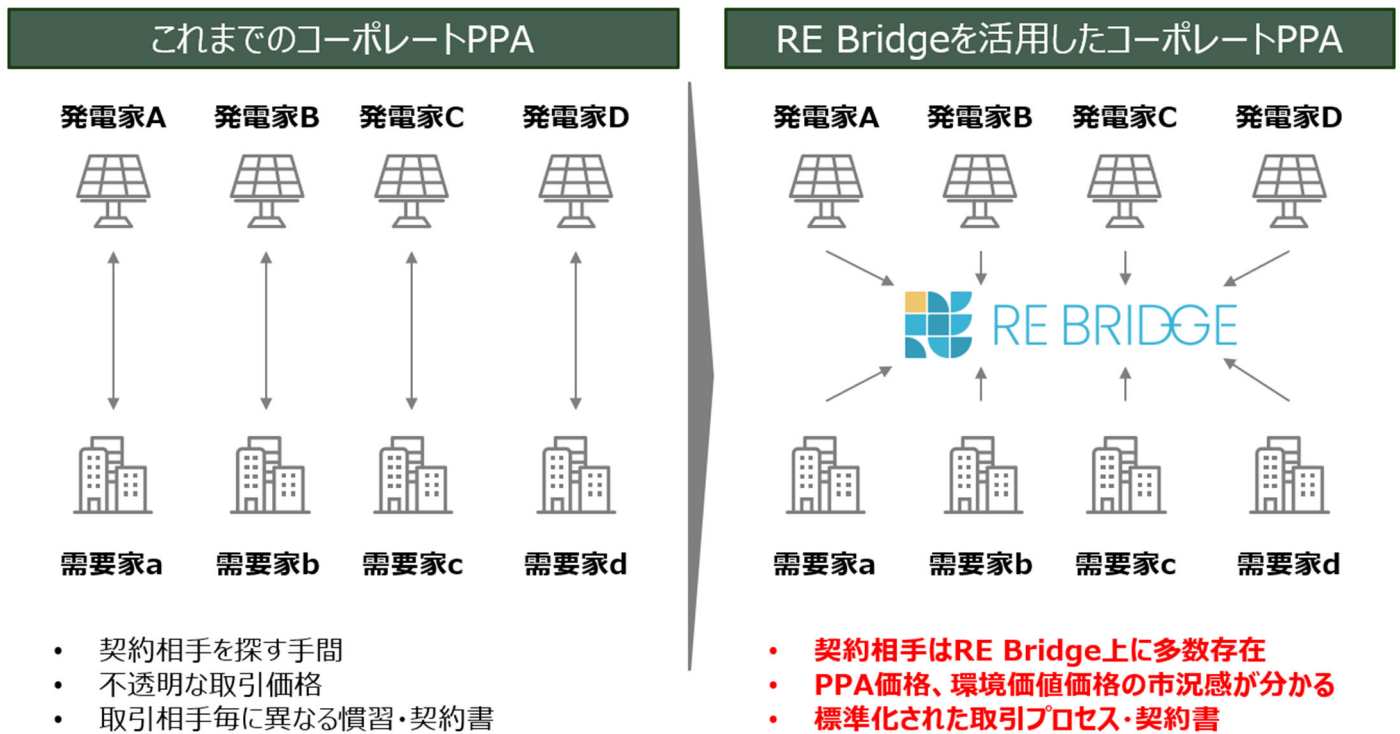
これまでのコーポレートPPA

発電家A 発電家B 発電家C 発電家D

需要家a 需要家b 需要家c 需要家d

- 契約相手を探す手間
- 不透明な取引価格
- 取引相手毎に異なる慣習・契約書

RE Bridgeを活用したコーポレートPPA

発電家A 発電家B 発電家C 発電家D

RE BRIDGE

需要家a 需要家b 需要家c 需要家d

- 契約相手はRE Bridge上に多数存在
- PPA価格、環境価値価格の市況感が分かる
- 標準化された取引プロセス・契約書